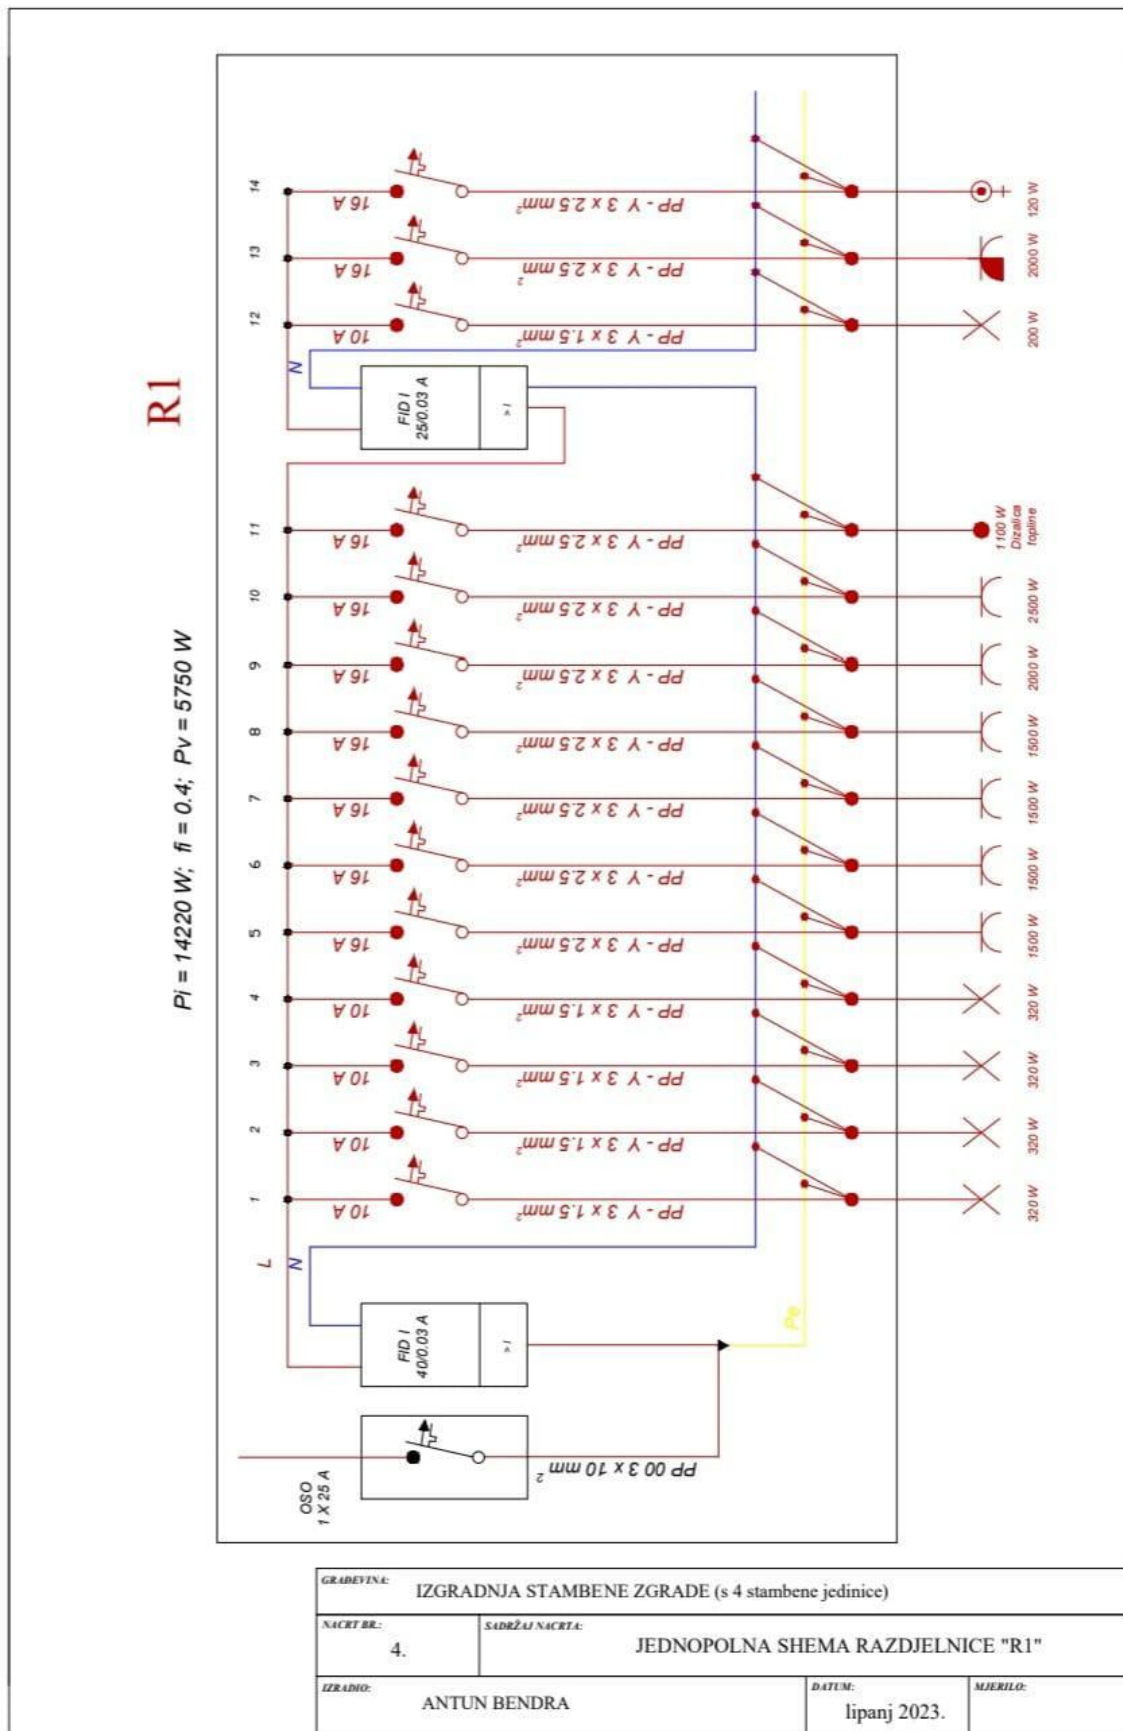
R1

Pi = 14220 W; fi = 0.4; Pv = 5750 W

14
16 A
PP - Y 3 x 2.5 mm²
120 W

13
16 A
PP - Y 3 x 2.5 mm²
2000 W

12
10 A
PP - Y 3 x 1.5 mm²
200 W

N

FID I
25/0.03 A
I >

11
16 A
PP - Y 3 x 2.5 mm²
1100 W
Dizalica topline

10
16 A
PP - Y 3 x 2.5 mm²
2500 W

9
16 A
PP - Y 3 x 2.5 mm²
2000 W

8
16 A
PP - Y 3 x 2.5 mm²
1500 W

7
16 A
PP - Y 3 x 2.5 mm²
1500 W

6
16 A
PP - Y 3 x 2.5 mm²
1500 W

5
16 A
PP - Y 3 x 2.5 mm²
1500 W

4
10 A
PP - Y 3 x 1.5 mm²
320 W

3
10 A
PP - Y 3 x 1.5 mm²
320 W

2
10 A
PP - Y 3 x 1.5 mm²
320 W

1
10 A
PP - Y 3 x 1.5 mm²
320 W

L
N

FID I
40/0.03 A
I >

Pe

OSO
1 X 25 A
PP 00 3 x 10 mm²

| GRAĐEVINA: IZGRADNJA STAMBENE ZGRADE (s 4 stambene jedinice) | | | |
|---|---|---|---|
| NACRT BR.: 4. | SADRŽAJ NACRTA: JEDNOPOLNA SHEMA RAZDJELNICE "R1" | | |
| IZRADIO: ANTUN BENDRA | | DATUM: lipanj 2023. | MJERILO: |